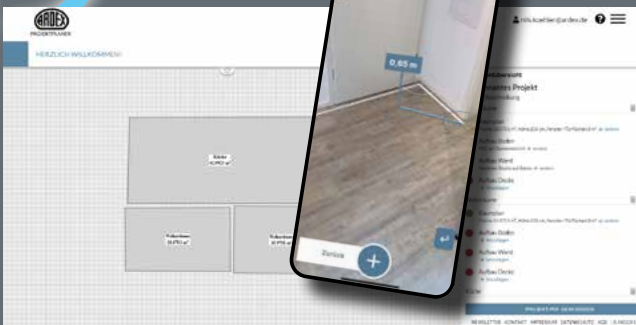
ARDEX
PROJEKTPLANER

HERZLICH WILLKOMMEN!

Küche
40,990 m²

Wohnzimmer
18,870 m²

Wohnzimmer
20,770 m²

0,65 m

Zurück

nils.koehler@ardex.de

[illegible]
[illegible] Projekt
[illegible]

Aufbau Boden
Aufbau Wand
Aufbau Decke

Aufbau Boden
Aufbau Wand
Aufbau Decke

NEWSLETTER KONTAKT IMPRESSUM DATENSCHUTZ AGB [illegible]